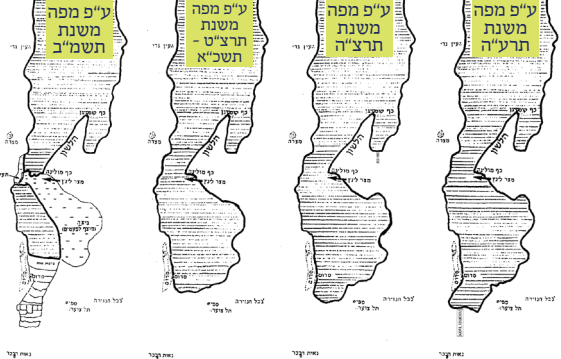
ע"פ מפה משנת תשמ"ב

ע"פ מפה משנת תרצ"ט תשכ"א

ע"פ מפה משנת תרצ"ה

ע"פ מפה משנת תרע"ה

עין גדי
כף קוסטיגן
מצדה
הלשון
כף מולינץ
מצר לינץ
בריכות האידוי
סדום
צבל הנבירה
ספיה
תל צוער
נאות הכיכר

עין גדי
כף קוסטיגן
הלשון
כף מולינץ
מצר לינץ
סדום
צבל הנבירה
ספיה
תל צוער
נאות הכיכר

עין גדי
כף קוסטיגן
הלשון
כף מולינץ
מצר לינץ
סדום
צבל הנבירה
ספיה
תל צוער
נאות הכיכר

עין גדי
כף קוסטיגן
מצדה
הלשון
כף מולינץ
מצר לינץ
סדום
צבל הנבירה
ספיה
תל צוער
נאות הכיכר